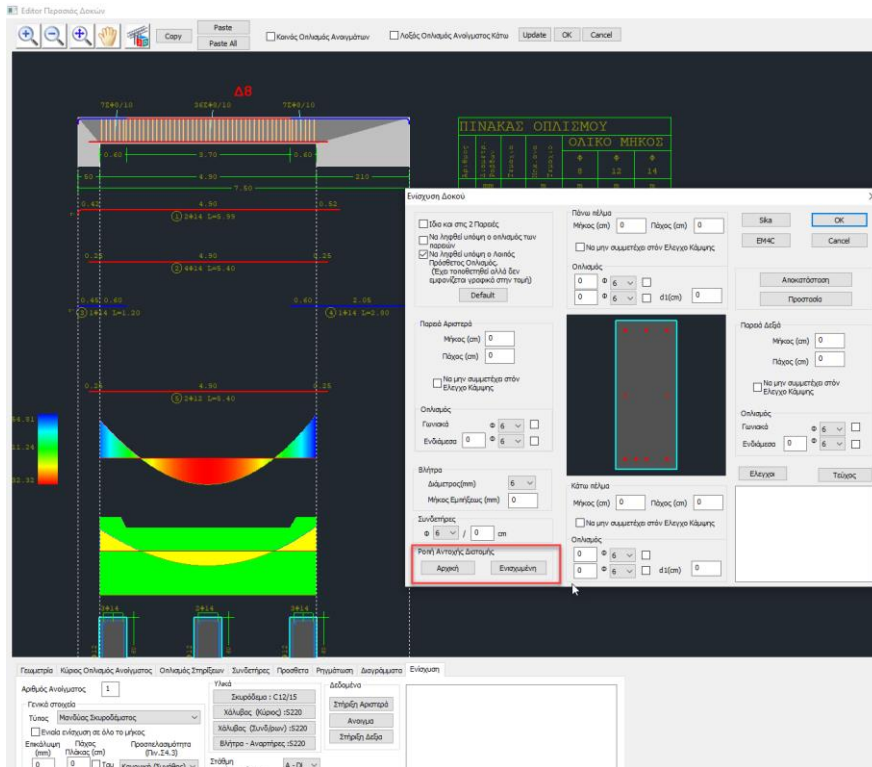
Editor Περασιάς Δοκού

Copy
Paste
Paste All
Κοινός Οπλισμός Αναγμάτων
Λοξός Οπλισμός Αναγίματος Κάτω
Update
OK
Cancel

Δ8

7ΣΦ8/10 36ΣΦ8/10 7ΣΦ8/10

0.60 3.70 0.60
50 4.90 210
7.50
0.42 4.90 0.52
① 2Φ14 Σ=5.99
0.25 4.90 0.25
② 2Φ14 Σ=5.40
0.65 0.60 0.60 2.05
③ 1Φ14 Σ=1.20 ④ 1Φ14 Σ=2.80
0.25 4.90 0.25
⑤ 2Φ12 Σ=5.40

54.51
11.24
32.33

2Φ14 2Φ14 2Φ14

ΠΙΝΑΚΑΣ ΟΠΛΙΣΜΟΥ
ΟΛΙΚΟ ΜΗΚΟΣ
Φ 8 | Φ 12 | Φ 14

Ενίσχυση Δοκού

Ίδιο και στις 2 Παρειές
Να ληφθεί υπόψη ο οπλισμός των παρειών
Να ληφθεί υπόψη ο Λοιπός Πρόσθετος Οπλισμός. (Έχει τοποθετηθεί αλλά δεν εμφανίζεται γραφικά στην τομή)
Default

Πάνω πέλμα
Μήκος (cm) 0 Πάχος (cm) 0
Να μην συμμετέχει στον Έλεγχο Κάμψης
Οπλισμός
0 Φ 6
0 Φ 6 d1(cm) 0

Sika
OK
EM4C
Cancel

Αποκατάσταση
Προστασία

Παρειά Αριστερά
Μήκος (cm) 0
Πάχος (cm) 0
Να μην συμμετέχει στον Έλεγχο Κάμψης
Οπλισμός
Γωνιακά Φ 6
Ενδιάμεσα 0 Φ 6

Παρειά Δεξιά
Μήκος (cm) 0
Πάχος (cm) 0
Να μην συμμετέχει στον Έλεγχο Κάμψης
Οπλισμός
Γωνιακά Φ 6
Ενδιάμεσα 0 Φ 6

Βλήτρα
Διάμετρος(mm) 6
Μήκος Εμπήξεως (mm) 0

Συνδετήρες
Φ 6 / 0 cm

Ροπή Αντοχής Διατομής
Αρχική
Ενισχυμένη

Κάτω πέλμα
Μήκος (cm) 0 Πάχος (cm) 0
Να μην συμμετέχει στον Έλεγχο Κάμψης
Οπλισμός
0 Φ 6
0 Φ 6 d1(cm) 0

Έλεγχοι
Τεύχος

Γεωμετρία | Κύριος Οπλισμός Ανοίγματος | Οπλισμός Στηρίξεων | Συνδετήρες | Πρόσθετα | Ρηγμάτωση | Διαγράμματα | Ενίσχυση

Αριθμός Ανοίγματος 1
Γενικά στοιχεία
Τύπος Μανδύας Σκυροδέματος
Ενιαία ενίσχυση σε όλο το μήκος
Επικάλυψη (mm) 0
Πάχος Πλάκας (cm) 0
Προσπελασιμότητα (Πιν.Σ4.3)
Υλικά
Σκυρόδεμα : C12/15
Χάλυβας (Κύριος) :S220
Χάλυβας (Συνδ/ρων) :S220
Βλήτρα - Αναρτήρες :S220
Στάθμη
Δεδομένα
Στήριξη Αριστερά
Άνοιγμα
Στήριξη Δεξιά